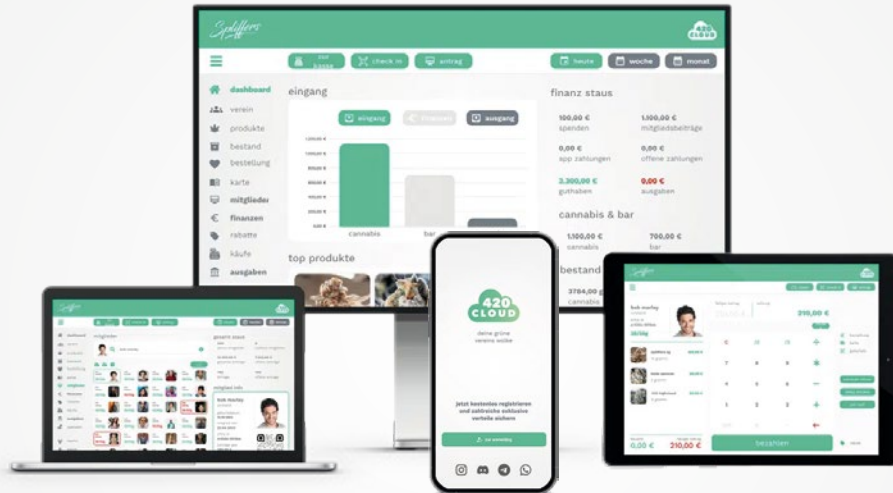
Spliffers

420 CLOUD

zur kasse

check in

antrag

heute

woche

monat

dashboard

verein

produkte

bestand

bestellung

karte

mitglieder

finanzen

rabatte

käufe

ausgaben

eingang

eingang

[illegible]

ausgang

cannabis

bar

top produkte

finanz staus

100,00 €
spenden

1.100,00 €
mitgliedsbeiträge

0,00 €
app zahlungen

0,00 €
offene zahlungen

3.300,00 €
guthaben

0,00 €
ausgaben

cannabis & bar

1.100,00 €
cannabis

700,00 €
bar

bestand

3784,00 g
cannabis

420 CLOUD

deine grüne vereins wolke

jetzt kostenlos registrieren und zahlreiche exklusive vorteile sichern

zur anmeldung

mitglieder

bob marley

0,00 €

210,00 €

bezahlen